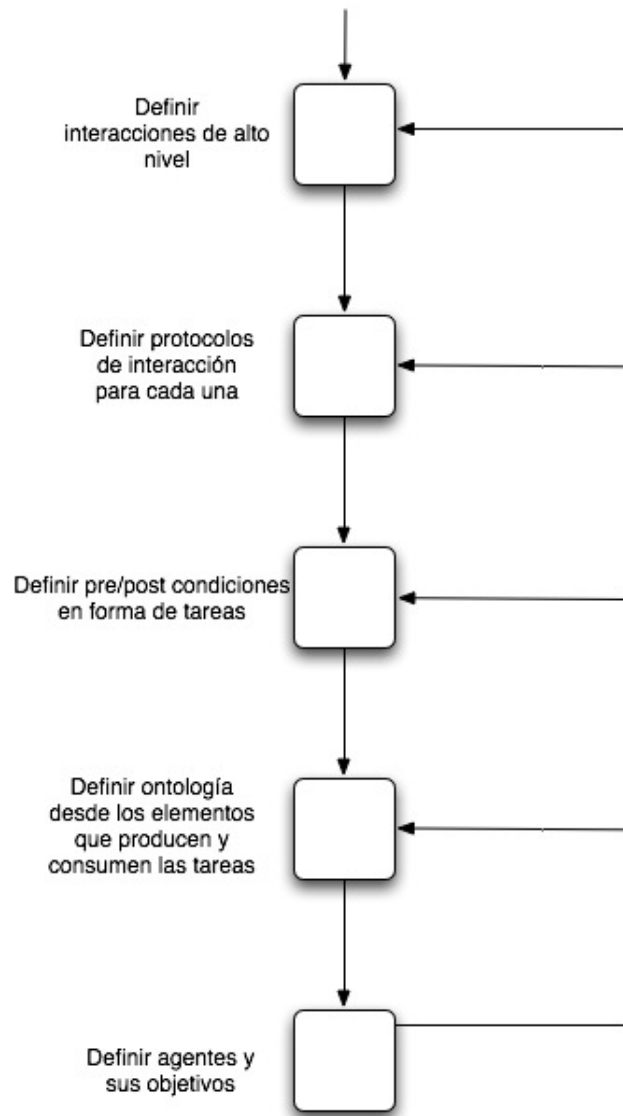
Definir interacciones de alto nivel

Definir protocolos de interacción para cada una

Definir pre/post condiciones en forma de tareas

Definir ontología desde los elementos que producen y consumen las tareas

Definir agentes y sus objetivos